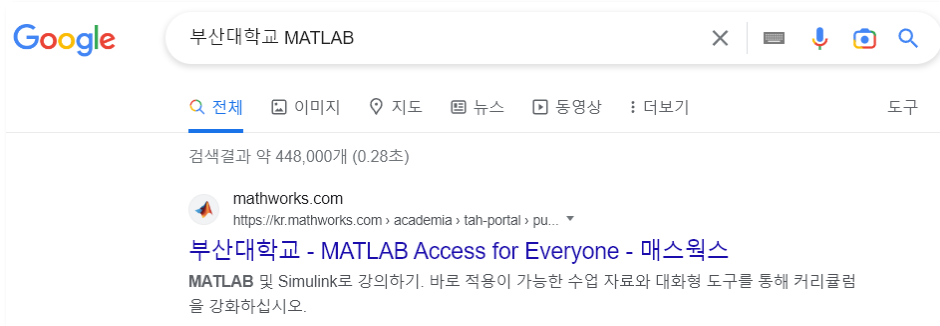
Google

부산대학교 MATLAB

전체 이미지 지도 뉴스 동영상 더보기 도구

검색결과 약 448,000개 (0.28초)

mathworks.com
https://kr.mathworks.com › academia › tah-portal › pu...

부산대학교 - MATLAB Access for Everyone - 매스웍스

MATLAB 및 Simulink로 강의하기. 바로 적용이 가능한 수업 자료와 대화형 도구를 통해 커리큘럼을 강화하십시오.